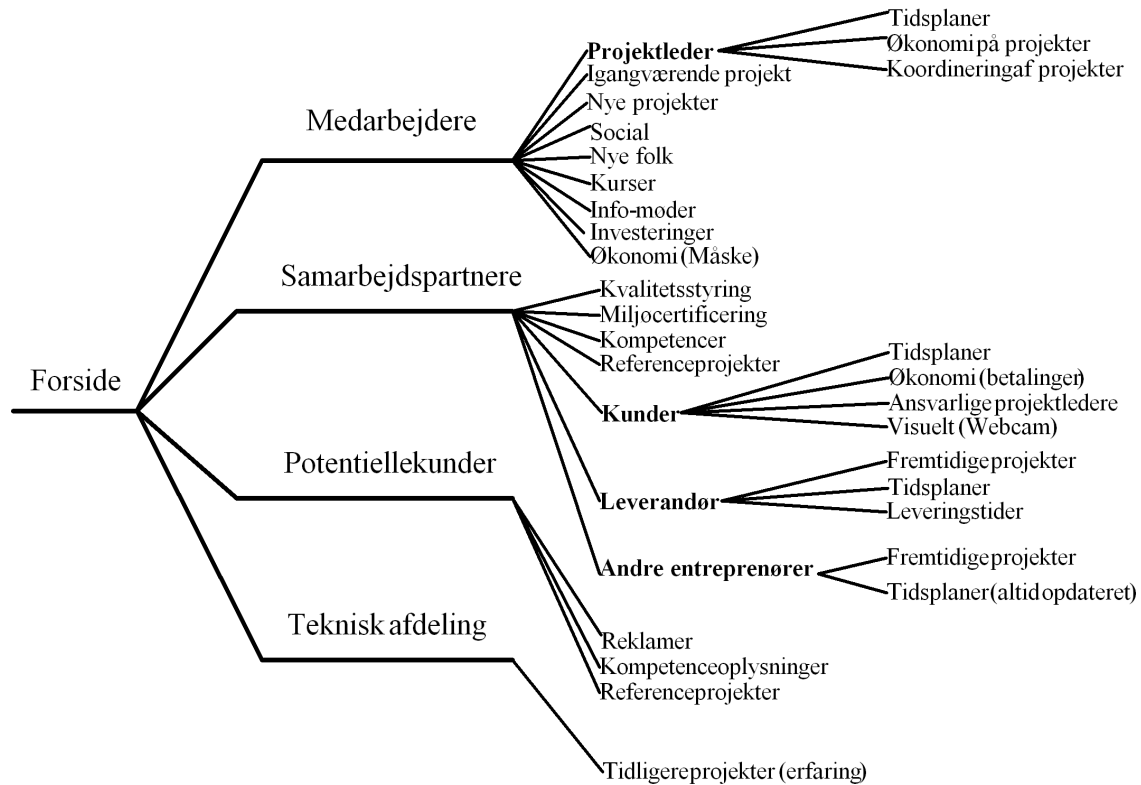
Forside

Medarbejdere

Projektleder
Tidsplaner
Økonomi på projekter
Koordineringaf projekter
Igangværende projekt
Nye projekter
Social
Nye folk
Kurser
Info-møder
Investeringer
Økonomi (Måske)

Samarbejdspartnere

Kvalitetsstyring
Miljøcertificering
Kompetencer
Referenceprojekter
Kunder
Tidsplaner
Økonomi (betalinger)
Ansvarlige projektledere
Visuelt (Webcam)
Leverandør
Fremtidigeprojekter
Tidsplaner
Leveringstider
Andre entreprenører
Fremtidigeprojekter
Tidsplaner(altid opdateret)

Potentiellekunder

Reklamer
Kompetenceoplysninger
Referenceprojekter

Teknisk afdeling

Tidligereprojekter (erfaring)